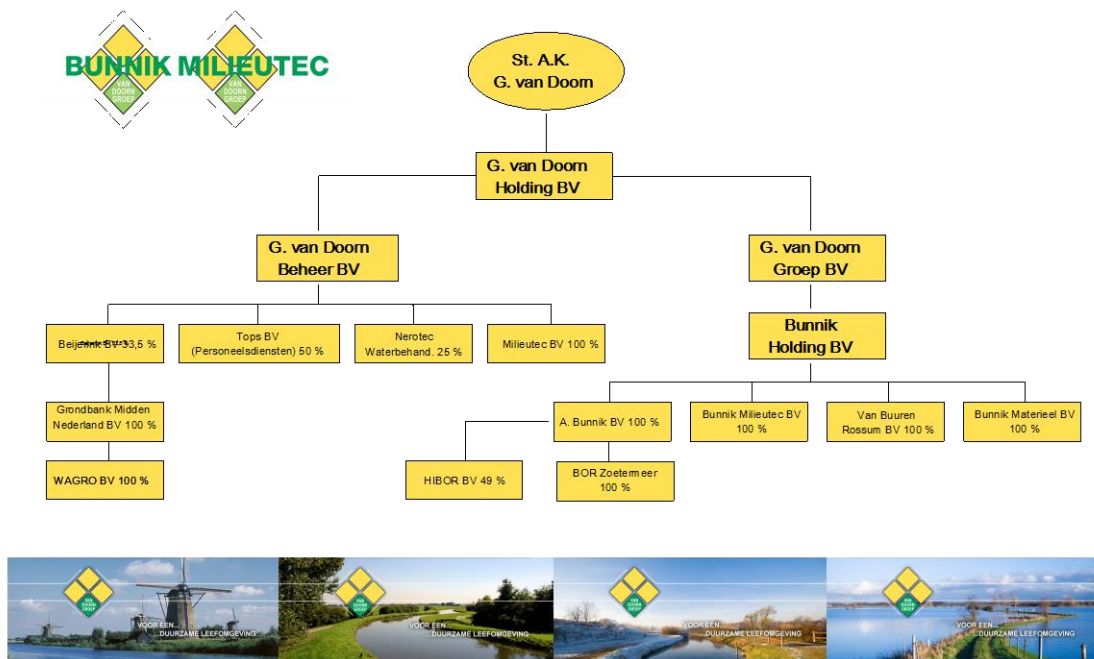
BUNNIK MILIEUTEC

VAN DOORN GROEP

VAN DOORN GROEP

St. A.K. G. van Doorn

G. van Doorn Holding BV

G. van Doorn Beheer BV

G. van Doorn Groep BV

Beijerink BV 33,5 %

Tops BV (Personeelsdiensten) 50 %

Nerotec Waterbehand. 25 %

Milieutec BV 100 %

Bunnik Holding BV

Grondbank Midden Nederland BV 100 %

WAGRO BV 100 %

A. Bunnik BV 100 %

Bunnik Milieutec BV 100 %

Van Buuren Rossum BV 100 %

Bunnik Materieel BV 100 %

HIBOR BV 49 %

BOR Zoetermeer 100 %

VOOR EEN... DUURZAME LEEFOMGEVING

VOOR EEN... DUURZAME LEEFOMGEVING

VOOR EEN... DUURZAME LEEFOMGEVING

VOOR EEN... DUURZAME LEEFOMGEVING